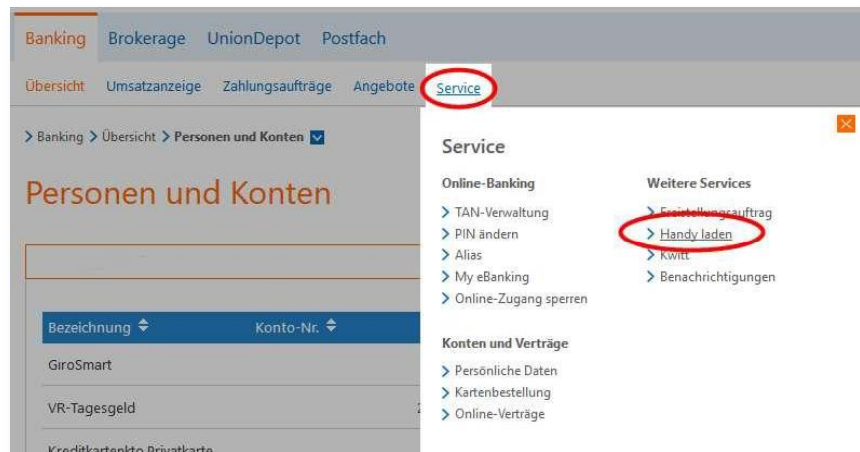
Banking Brokerage UnionDepot Postfach

Übersicht Umsatzanzeige Zahlungsaufträge Angebote Service

> Banking > Übersicht > Personen und Konten

Personen und Konten

| Bezeichnung | Konto-Nr. |
|---|---|
| GiroSmart | |
| VR-Tagesgeld | |
| Kreditkartenkto Privatkarte | |

Service

Online-Banking
> TAN-Verwaltung
> PIN ändern
> Alias
> My eBanking
> Online-Zugang sperren

Konten und Verträge
> Persönliche Daten
> Kartenbestellung
> Online-Verträge

Weitere Services
> Freistellungsauftrag
> Handy laden
> Kwitt
> Benachrichtigungen